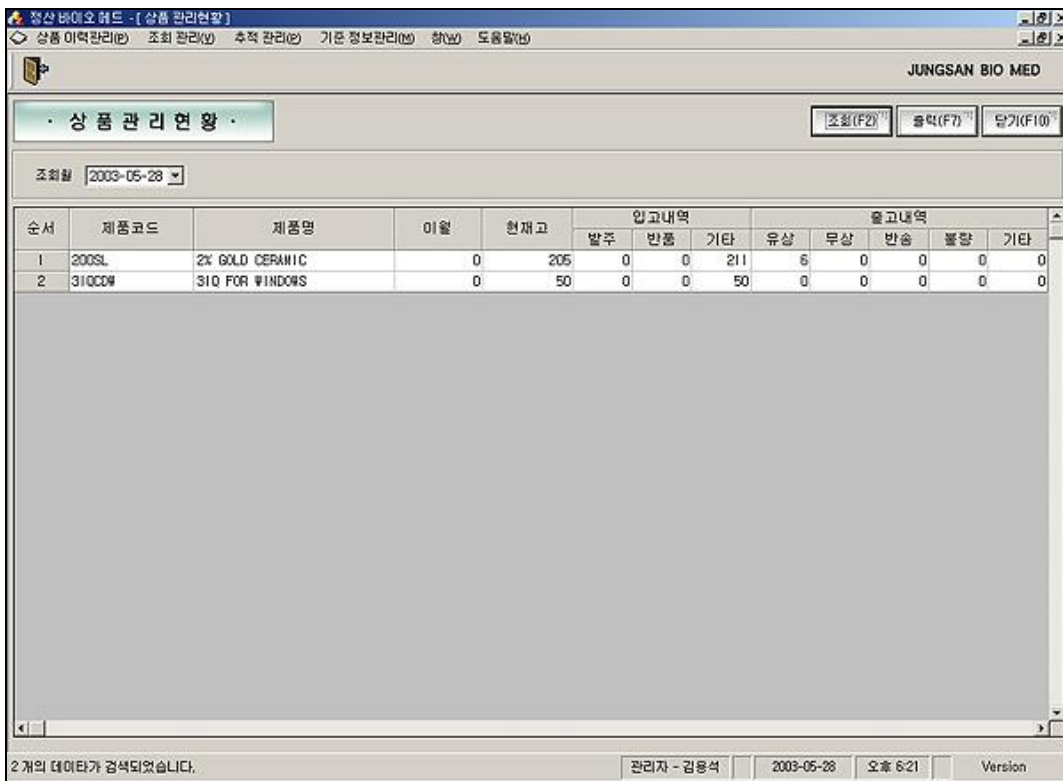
정산 바이오 메드 - [ 상품 관리현황 ]

상품 이력관리(P) 조회 관리(V) 추적 관리(P) 기준 정보관리(M) 창(W) 도움말(H)

JUNGSAN BIO MED

· 상 품 관 리 현 황 ·

조회(F2) 출력(F7) 닫기(F10)

조회월 2003-05-28

| 순서 | 제품코드 | 제품명 | 이월 | 현재고 | 입고내역 발주 | 입고내역 반품 | 입고내역 기타 | 출고내역 유상 | 출고내역 무상 | 출고내역 반송 | 출고내역 불량 | 출고내역 기타 |
|---|---|---|---|---|---|---|---|---|---|---|---|---|
| 1 | 200SL | 2% GOLD CERAMIC | 0 | 205 | 0 | 0 | 211 | 6 | 0 | 0 | 0 | 0 |
| 2 | 310CDW | 310 FOR WINDOWS | 0 | 50 | 0 | 0 | 50 | 0 | 0 | 0 | 0 | 0 |

2 개의 데이타가 검색되었습니다. 관리자 - 김용석 2003-05-28 오후 6:21 Version